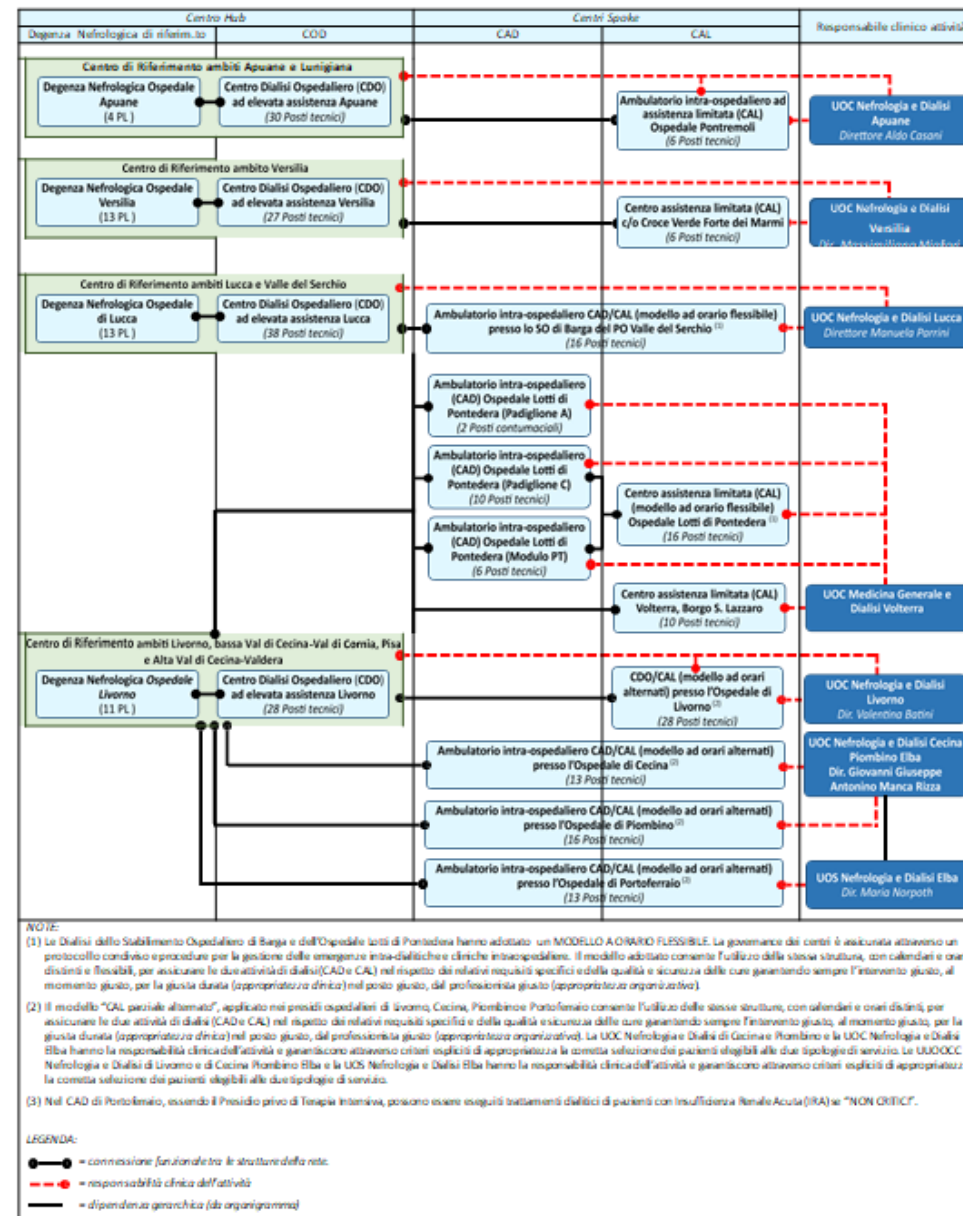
| Centro Hub | | Centri Spoke | | Responsabile clinico attività |
|---|---|---|---|---|
| Degenza Nefrologica di riferim.to | COD | CAD | CAL | |

Centro di Riferimento ambiti Apuane e Lunigiana

Degenza Nefrologica Ospedale Apuane (4 PL)

Centro Dialisi Ospedaliero (CDO) ad elevata assistenza Apuane (30 Posti tecnici)

Ambulatorio intra-ospedaliero ad assistenza limitata (CAL) Ospedale Pontremoli (6 Posti tecnici)

UOC Nefrologia e Dialisi Apuane Direttore Aldo Casani

Centro di Riferimento ambito Versilia

Degenza Nefrologica Ospedale Versilia (13 PL)

Centro Dialisi Ospedaliero (CDO) ad elevata assistenza Versilia (27 Posti tecnici)

Centro assistenza limitata (CAL) c/o Croce Verde Forte dei Marmi (6 Posti tecnici)

UOC Nefrologia e Dialisi Versilia Dir. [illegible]

Centro di Riferimento ambiti Lucca e Valle del Serchio

Degenza Nefrologica Ospedale di Lucca (13 PL)

Centro Dialisi Ospedaliero (CDO) ad elevata assistenza Lucca (38 Posti tecnici)

Ambulatorio intra-ospedaliero CAD/CAL (modello ad orario flessibile) presso lo SO di Barga del PO Valle del Serchio $^{(1)}$ (16 Posti tecnici)

UOC Nefrologia e Dialisi Lucca Direttore Manuela Parrini

Ambulatorio intra-ospedaliero (CAD) Ospedale Lotti di Pontedera (Padiglione A) (2 Posti contumaciali)

Ambulatorio intra-ospedaliero (CAD) Ospedale Lotti di Pontedera (Padiglione C) (10 Posti tecnici)

Centro assistenza limitata (CAL) (modello ad orario flessibile) Ospedale Lotti di Pontedera $^{(1)}$ (16 Posti tecnici)

Ambulatorio intra-ospedaliero (CAD) Ospedale Lotti di Pontedera (Modulo PT) (6 Posti tecnici)

Centro assistenza limitata (CAL) Volterra, Borgo S. Lazzaro (10 Posti tecnici)

UOC Medicina Generale e Dialisi Volterra

Centro di Riferimento ambiti Livorno, bassa Val di Cecina-Val di Cornia, Pisa e Alta Val di Cecina-Valdera

Degenza Nefrologica Ospedale Livorno (11 PL)

Centro Dialisi Ospedaliero (CDO) ad elevata assistenza Livorno (28 Posti tecnici)

CDO/CAL (modello ad orari alternati) presso l'Ospedale di Livorno $^{(2)}$ (28 Posti tecnici)

UOC Nefrologia e Dialisi Livorno Dir. Valentina Batini

Ambulatorio intra-ospedaliero CAD/CAL (modello ad orari alternati) presso l'Ospedale di Cecina $^{(2)}$ (13 Posti tecnici)

UOC Nefrologia e Dialisi Cecina Piombino Elba Dir. Giovanni Giuseppe Antonino Manca Rizza

Ambulatorio intra-ospedaliero CAD/CAL (modello ad orari alternati) presso l'Ospedale di Piombino $^{(2)}$ (16 Posti tecnici)

Ambulatorio intra-ospedaliero CAD/CAL (modello ad orari alternati) presso l'Ospedale di Portoferraio $^{(2)}$ (13 Posti tecnici)

UOS Nefrologia e Dialisi Elba Dir. Maria Norpoth

NOTE:

(1) Le Dialisi dello Stabilimento Ospedaliero di Barga e dell'Ospedale Lotti di Pontedera hanno adottato un MODELLO A ORARIO FLESSIBILE. La governance dei centri è assicurata attraverso un protocollo condiviso e procedure per la gestione delle emergenze intra-dialitiche e cliniche intraospedaliere. Il modello adottato consente l'utilizzo della stessa struttura, con calendari e orari distinti e flessibili, per assicurare le due attività di dialisi (CAD e CAL) nel rispetto dei relativi requisiti specifici e della qualità e sicurezza delle cure garantendo sempre l'intervento giusto, al momento giusto, per la giusta durata (appropriatezza clinica) nel posto giusto, dal professionista giusto (appropriatezza organizzativa).

(2) Il modello "CAL parziale alternato", applicato nei presidi ospedalieri di Livorno, Cecina, Piombino e Portoferraio consente l'utilizzo delle stesse strutture, con calendari e orari distinti, per assicurare le due attività di dialisi (CAD e CAL) nel rispetto dei relativi requisiti specifici e della qualità e sicurezza delle cure garantendo sempre l'intervento giusto, al momento giusto, per la giusta durata (appropriatezza clinica) nel posto giusto, dal professionista giusto (appropriatezza organizzativa). La UOC Nefrologia e Dialisi di Cecina e Piombino e la UOC Nefrologia e Dialisi Elba hanno la responsabilità clinica dell'attività e garantiscono attraverso criteri espliciti di appropriatezza la corretta selezione dei pazienti eleggibili alle due tipologie di servizio. Le UUOOCC Nefrologia e Dialisi di Livorno e di Cecina Piombino Elba e la UOS Nefrologia e Dialisi Elba hanno la responsabilità clinica dell'attività e garantiscono attraverso criteri espliciti di appropriatezza la corretta selezione dei pazienti eleggibili alle due tipologie di servizio.

(3) Nel CAD di Portoferraio, essendo il Presidio privo di Terapia Intensiva, possono essere eseguiti trattamenti dialitici di pazienti con Insufficienza Renale Acuta (IRA) se "NON CRITICI".

LEGENDA:

= connessione funzionale tra le strutture della rete.

= responsabilità clinica dell'attività

= dipendenza gerarchica (da organigramma)